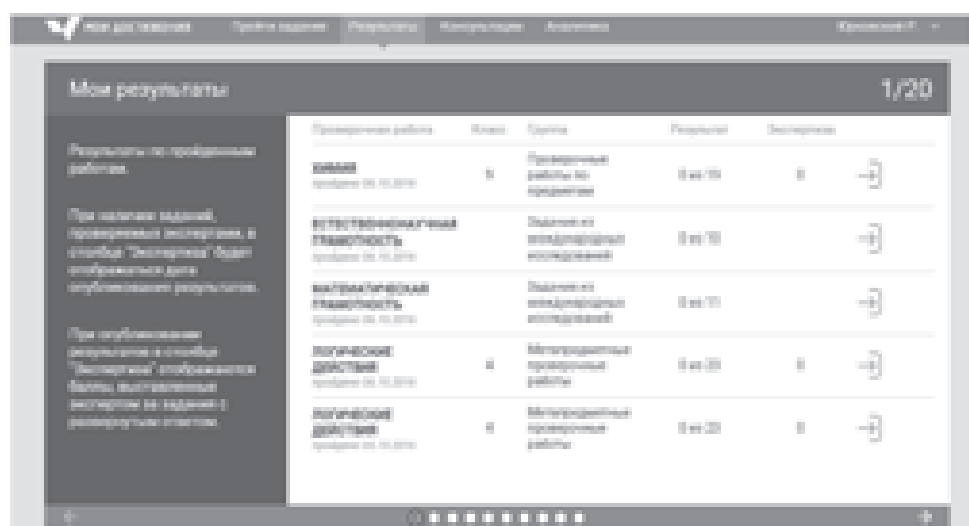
Мои достижения Пройти задание Результаты Консультации Аналитика Красовский Р.

Мои результаты 1/20

Результаты по пройденным работам.

При наличии заданий, проверяемых экспертами, в столбце "Экспертиза" будет отображаться дата опубликования результатов.

При опубликовании результатов в столбце "Экспертиза" отображаются баллы, выставленные экспертом за задания с развернутым ответом.

| Проверочная работа | Класс | Группа | Результат | Экспертиза | |
|---|---|---|---|---|---|
| ХИМИЯ пройдено 06.10.2016 | 9 | Проверочные работы по предметам | 0 из 19 | 0 | |
| ЕСТЕСТВЕННОНАУЧНАЯ ГРАМОТНОСТЬ пройдено 06.10.2016 | | Задания из международных исследований | 0 из 10 | | |
| МАТЕМАТИЧЕСКАЯ ГРАМОТНОСТЬ пройдено 06.10.2016 | | Задания из международных исследований | 0 из 11 | | |
| ЛОГИЧЕСКИЕ ДЕЙСТВИЯ пройдено 06.10.2016 | 4 | Метапредметные проверочные работы | 0 из 20 | 0 | |
| ЛОГИЧЕСКИЕ ДЕЙСТВИЯ пройдено 06.10.2016 | 4 | Метапредметные проверочные работы | 0 из 20 | 0 | |